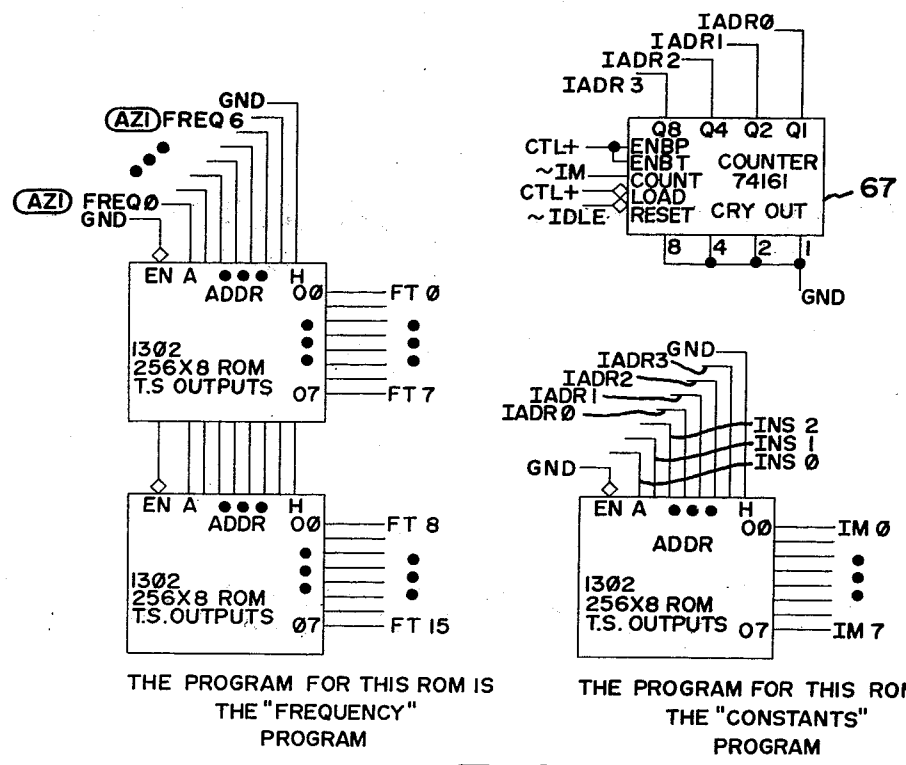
GND
AZI FREQ 6
AZI FREQØ
GND
EN A ADDR H
OØ
O7
1302
256X8 ROM
T.S OUTPUTS
FT Ø
FT 7
EN A ADDR H
OØ
Ø7
1302
256X8 ROM
T.S.OUTPUTS
FT 8
FT 15

THE PROGRAM FOR THIS ROM IS THE "FREQUENCY" PROGRAM

IADRØ
IADR1
IADR2
IADR3
CTL+
~IM
CTL+
~IDLE
Q8 Q4 Q2 Q1
ENBP
ENBT
COUNT
LOAD
RESET
COUNTER
74161
CRY OUT
8 4 2 1
67
GND

IADR3
GND
IADR2
IADR1
IADRØ
INS 2
INS 1
INS Ø
GND
EN A H
OØ
ADDR
1302
256X8 ROM
T.S. OUTPUTS
O7
IM Ø
IM 7

THE PROGRAM FOR THIS ROM THE "CONSTANTS" PROGRAM